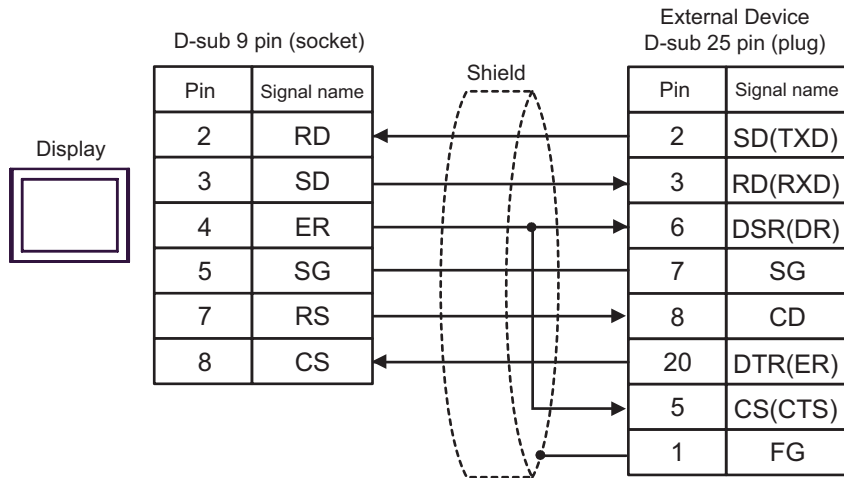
D-sub 9 pin (socket)

| Pin | Signal name |
|---|---|
| 2 | RD |
| 3 | SD |
| 4 | ER |
| 5 | SG |
| 7 | RS |
| 8 | CS |

Display

Shield

External Device
D-sub 25 pin (plug)

| Pin | Signal name |
|---|---|
| 2 | SD(TXD) |
| 3 | RD(RXD) |
| 6 | DSR(DR) |
| 7 | SG |
| 8 | CD |
| 20 | DTR(ER) |
| 5 | CS(CTS) |
| 1 | FG |